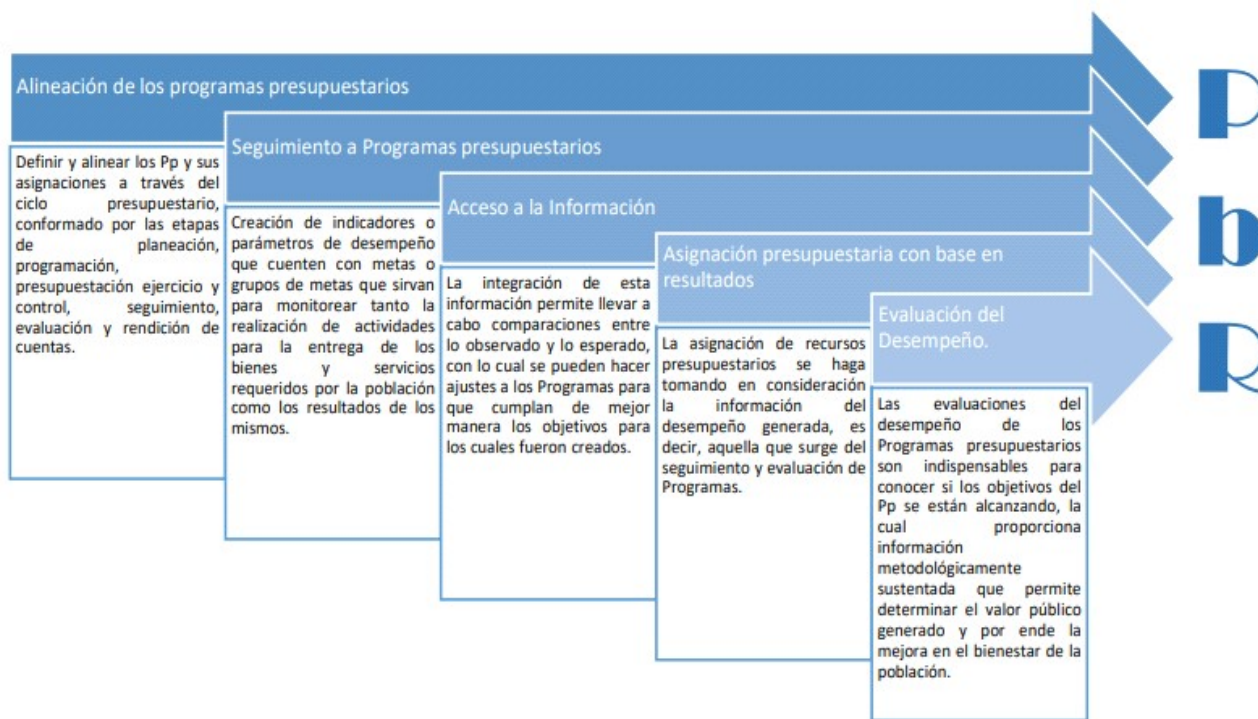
Alineación de los programas presupuestarios

Definir y alinear los Pp y sus asignaciones a través del ciclo presupuestario, conformado por las etapas de planeación, programación, presupuestación ejercicio y control, seguimiento, evaluación y rendición de cuentas.

Seguimiento a Programas presupuestarios

Creación de indicadores o parámetros de desempeño que cuenten con metas o grupos de metas que sirvan para monitorear tanto la realización de actividades para la entrega de los bienes y servicios requeridos por la población como los resultados de los mismos.

Acceso a la Información

La integración de esta información permite llevar a cabo comparaciones entre lo observado y lo esperado, con lo cual se pueden hacer ajustes a los Programas para que cumplan de mejor manera los objetivos para los cuales fueron creados.

Asignación presupuestaria con base en resultados

La asignación de recursos presupuestarios se haga tomando en consideración la información del desempeño generada, es decir, aquella que surge del seguimiento y evaluación de Programas.

Evaluación del Desempeño.

Las evaluaciones del desempeño de los Programas presupuestarios son indispensables para conocer si los objetivos del Pp se están alcanzando, la cual proporciona información metodológicamente sustentada que permite determinar el valor público generado y por ende la mejora en el bienestar de la población.

P
b
R